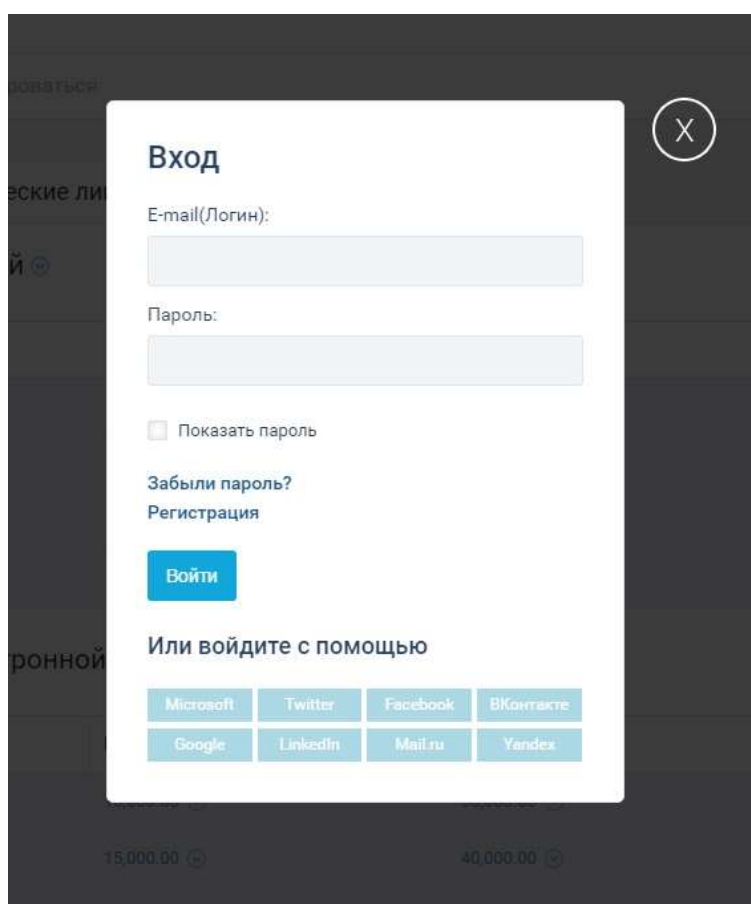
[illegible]ваться

еские ли

й

тронной

X

Вход

E-mail(Логин):

Пароль:

Показать пароль

Забыли пароль?

Регистрация

Войти

Или войдите с помощью

| Microsoft | Twitter | Facebook | ВКонтакте |
|---|---|---|---|
| Google | LinkedIn | Mail.ru | Yandex |

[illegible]

15,000.00

40,000.00